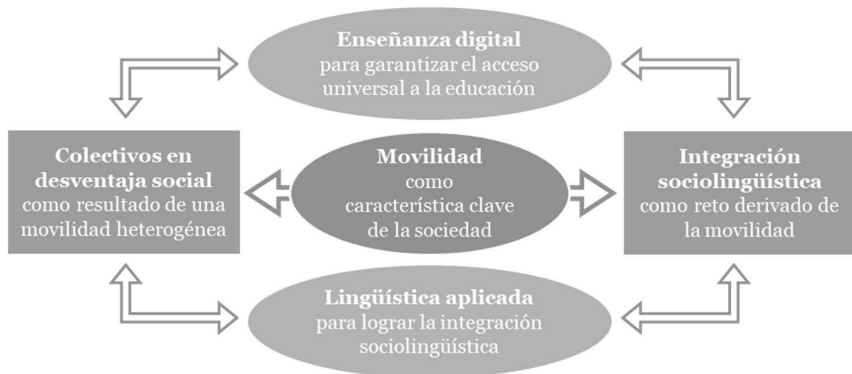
Enseñanza digital
para garantizar el acceso universal a la educación

Colectivos en desventaja social
como resultado de una movilidad heterogénea

Movilidad
como característica clave de la sociedad

Integración sociolingüística
como reto derivado de la movilidad

Lingüística aplicada
para lograr la integración sociolingüística